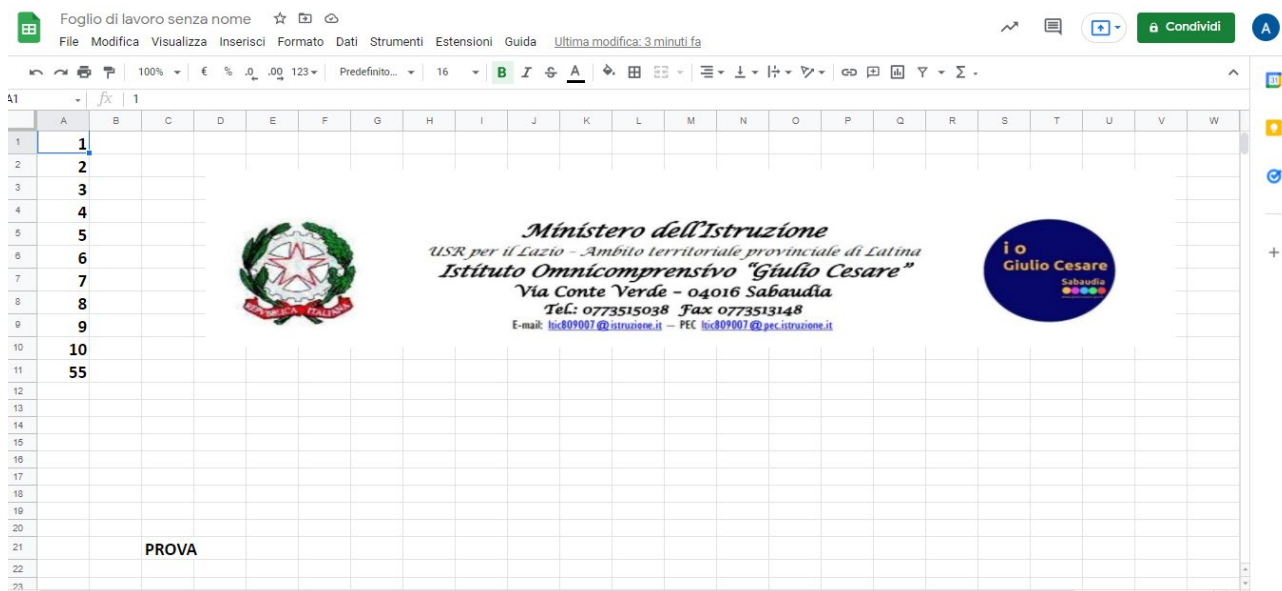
Foglio di lavoro senza nome

File Modifica Visualizza Inserisci Formato Dati Strumenti Estensioni Guida Ultima modifica: 3 minuti fa

Condividi

A

100% € % .0 .00 123 Predefinito... 16 B I S A

A1 fx 1

| | A | B | C | D | E | F | G | H | I | J | K | L | M | N | O | P | Q | R | S | T | U | V | W |
|---|---|---|---|---|---|---|---|---|---|---|---|---|---|---|---|---|---|---|---|---|---|---|---|
| 1 | 1 | | | | | | | | | | | | | | | | | | | | | | |
| 2 | 2 | | | | | | | | | | | | | | | | | | | | | | |
| 3 | 3 | | | | | | | | | | | | | | | | | | | | | | |
| 4 | 4 | | | | | | | | | | | | | | | | | | | | | | |
| 5 | 5 | | | | | | | | | | | | | | | | | | | | | | |
| 6 | 6 | | | | | | | | | | | | | | | | | | | | | | |
| 7 | 7 | | | | | | | | | | | | | | | | | | | | | | |
| 8 | 8 | | | | | | | | | | | | | | | | | | | | | | |
| 9 | 9 | | | | | | | | | | | | | | | | | | | | | | |
| 10 | 10 | | | | | | | | | | | | | | | | | | | | | | |
| 11 | 55 | | | | | | | | | | | | | | | | | | | | | | |
| 21 | | | PROVA | | | | | | | | | | | | | | | | | | | | |

REPUBBLICA ITALIANA

Ministero dell'Istruzione
USR per il Lazio - Ambito territoriale provinciale di Latina
Istituto Omnicomprensivo "Giulio Cesare"
Via Conte Verde - 04016 Sabaudia
Tel.: 0773515038 Fax 0773513148
E-mail: ltic809007@istruzione.it — PEC ltic809007@pec.istruzione.it

i o
Giulio Cesare
Sabaudia